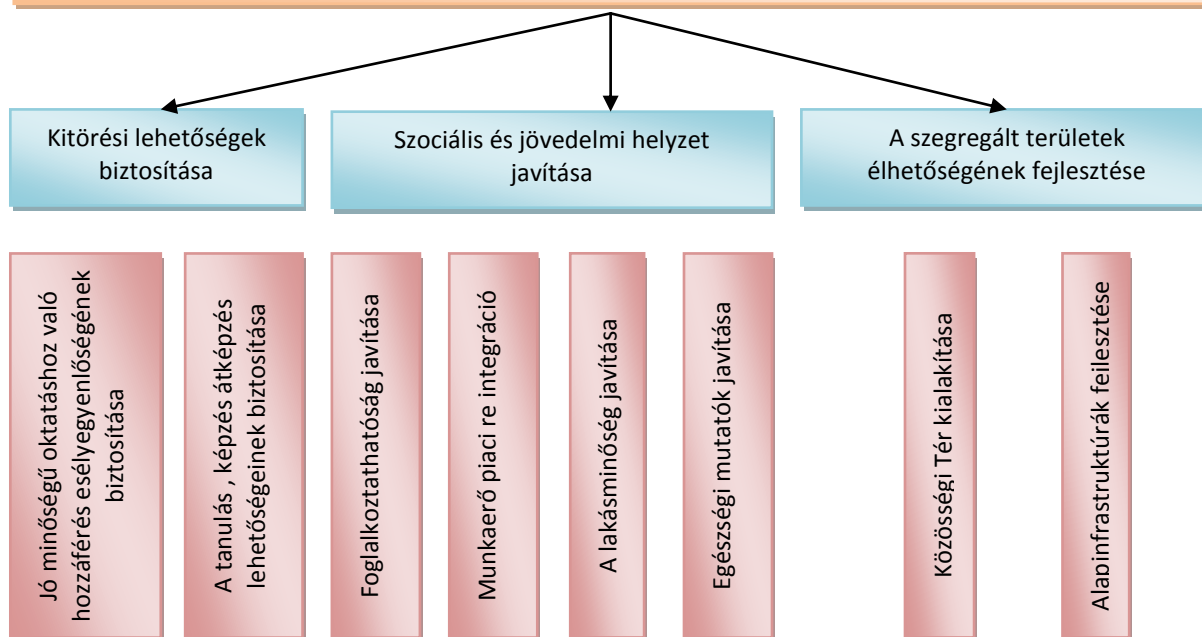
Kitörési lehetőségek biztosítása

Szociális és jövedelmi helyzet javítása

A szegregált területek élhetőségének fejlesztése

Jó minőségű oktatáshoz való hozzáférés esélyegyenlőségének biztosítása

A tanulás , képzés átképzés lehetőségeinek biztosítása

Foglalkoztathatóság javítása

Munkaerő piaci re integráció

A lakásminőség javítása

Egészségi mutatók javítása

Közösségi Tér kialakítása

Alapinfrastruktúrák fejlesztése